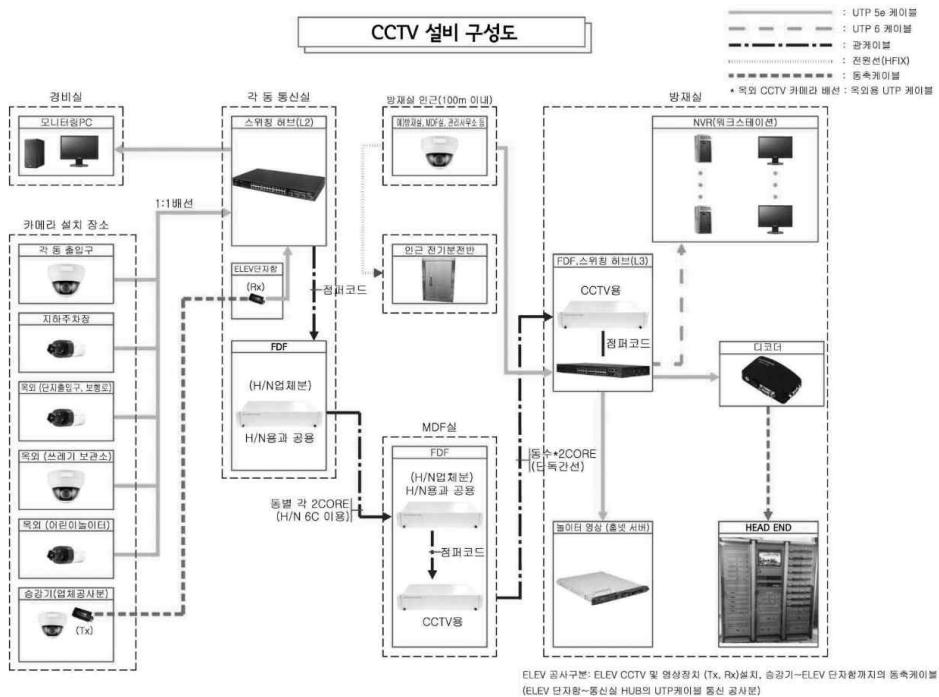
CCTV 설비 구성도

: UTP 5e 케이블
: UTP 6 케이블
: 광케이블
: 전원선(HFIX)
: 동축케이블
* 옥외 CCTV 카메라 배선 : 옥외용 UTP 케이블

경비실
모니터링PC

각 동 통신실
스위칭 허브(L2)
ELEV단자함
(Rx)
점퍼코드
FDF
(H/N업체분)
H/N용과 공용

1:1배선

카메라 설치 장소
각 동 출입구
지하주차장
옥외 (단지출입구, 보행로)
옥외 (쓰레기 보관소)
옥외 (어린이놀이터)
승강기(업체공사분)
(Tx)

방재실 인근(100m 이내)
예방재실, MDF실, 관리사무소등
인근 전기분전반

동별 각 2CORE
(H/N 6C 이용)

MDF실
FDF
(H/N업체분)
H/N용과 공용
점퍼코드
CCTV용

동수*2CORE
(단독간선)

방재실
NVR(워크스테이션)
FDF,스위칭 허브(L3)
CCTV용
점퍼코드
디코더
놀이터 영상 (홈넷 서버)
HEAD END

ELEV 공사구분: ELEV CCTV 및 영상장치 (Tx, Rx)설치, 승강기~ELEV 단자함까지의 동축케이블
(ELEV 단자함~통신실 HUB의 UTP케이블 통신 공사분)